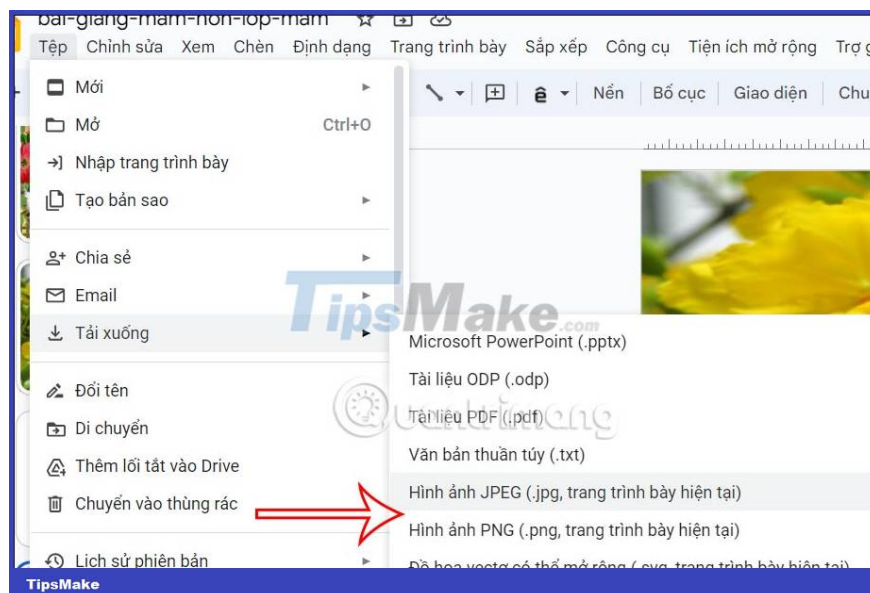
bai-giang-mam-non-lop-mam

Tệp Chỉnh sửa Xem Chèn Định dạng Trang trình bày Sắp xếp Công cụ Tiện ích mở rộng Trợ giúp

Mới
Mở Ctrl+O
Nhập trang trình bày
Tạo bản sao
Chia sẻ
Email
Tải xuống
Đổi tên
Di chuyển
Thêm lối tắt vào Drive
Chuyển vào thùng rác
Lịch sử phiên bản

Nền Bố cục Giao diện Chu

TipsMake.com

Microsoft PowerPoint (.pptx)
Tài liệu ODP (.odp)
Tài liệu PDF (.pdf)
Văn bản thuần túy (.txt)
Hình ảnh JPEG (.jpg, trang trình bày hiện tại)
Hình ảnh PNG (.png, trang trình bày hiện tại)
Đồ hoạ vectơ có thể mở rộng (.svg, trang trình bày hiện tại)

quantrimang

TipsMake